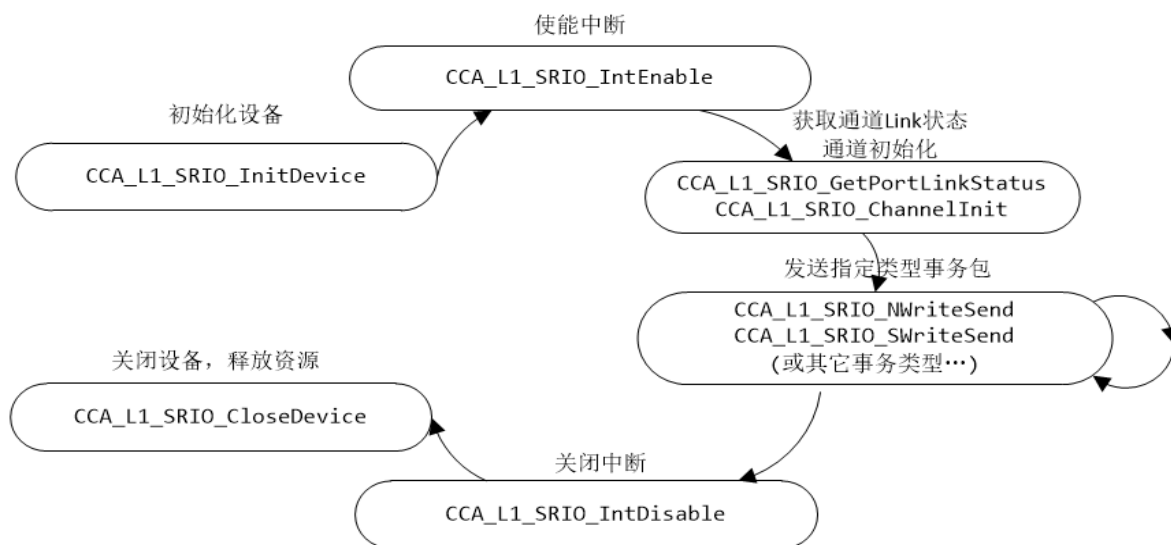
使能中断

CCA_L1_SRIO_IntEnable

初始化设备

CCA_L1_SRIO_InitDevice

获取通道Link状态
通道初始化

CCA_L1_SRIO_GetPortLinkStatus
CCA_L1_SRIO_ChannelInit

发送指定类型事务包

CCA_L1_SRIO_NWriteSend
CCA_L1_SRIO_SWriteSend
(或其它事务类型…)

关闭设备，释放资源

CCA_L1_SRIO_CloseDevice

关闭中断

CCA_L1_SRIO_IntDisable